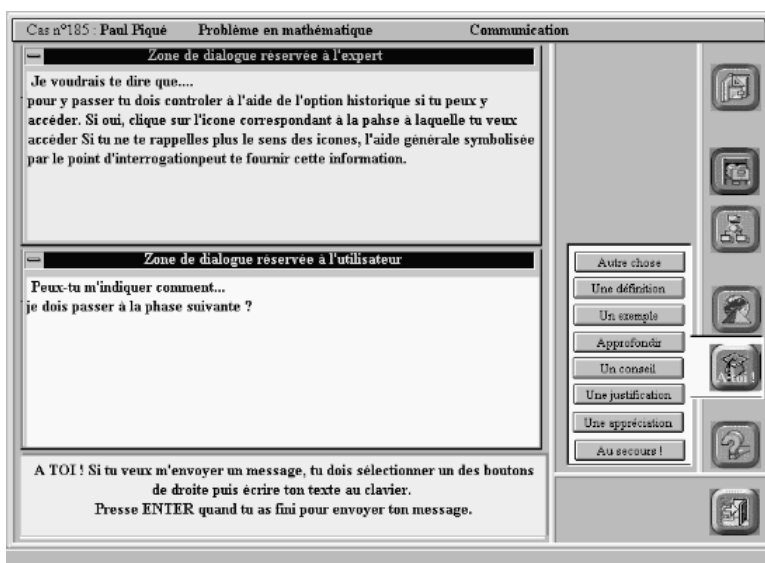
Cas n°185 : Paul Piqué Problème en mathématique Communication

Zone de dialogue réservée à l'expert

Je voudrais te dire que....
pour y passer tu dois controler à l'aide de l'option historique si tu peux y accéder. Si oui, clique sur l'icone correspondant à la pahse à laquelle tu veux accéder Si tu ne te rappelles plus le sens des icones, l'aide générale symbolisée par le point d'interrogationpeut te fournir cette information.

Zone de dialogue réservée à l'utilisateur

Peux-tu m'indiquer comment...
je dois passer à la phase suivante ?

A TOI ! Si tu veux m'envoyer un message, tu dois sélectionner un des boutons de droite puis écrire ton texte au clavier.
Presse ENTER quand tu as fini pour envoyer ton message.

Autre chose
Une définition
Un exemple
Approfondir
Un conseil
Une justification
Une appréciation
Au secours !

A toi !